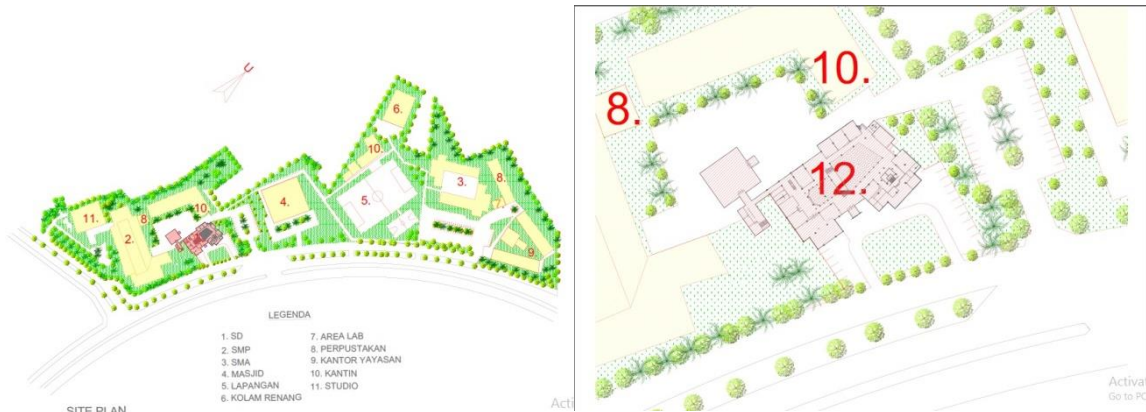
U

6.

10.

3.

8.

5.

7.

11.

8

10

4.

2.

9

LEGENDA

1. SD
2. SMP
3. SMA
4. MASJID
5. LAPANGAN
6. KOLAM RENANG

7. AREA LAB
8. PERPUSTAKAN
9. KANTOR YAYASAN
10. KANTIN
11. STUDIO

SITE PLAN

Acti

10.

8.

12.

Activa
Go to PC